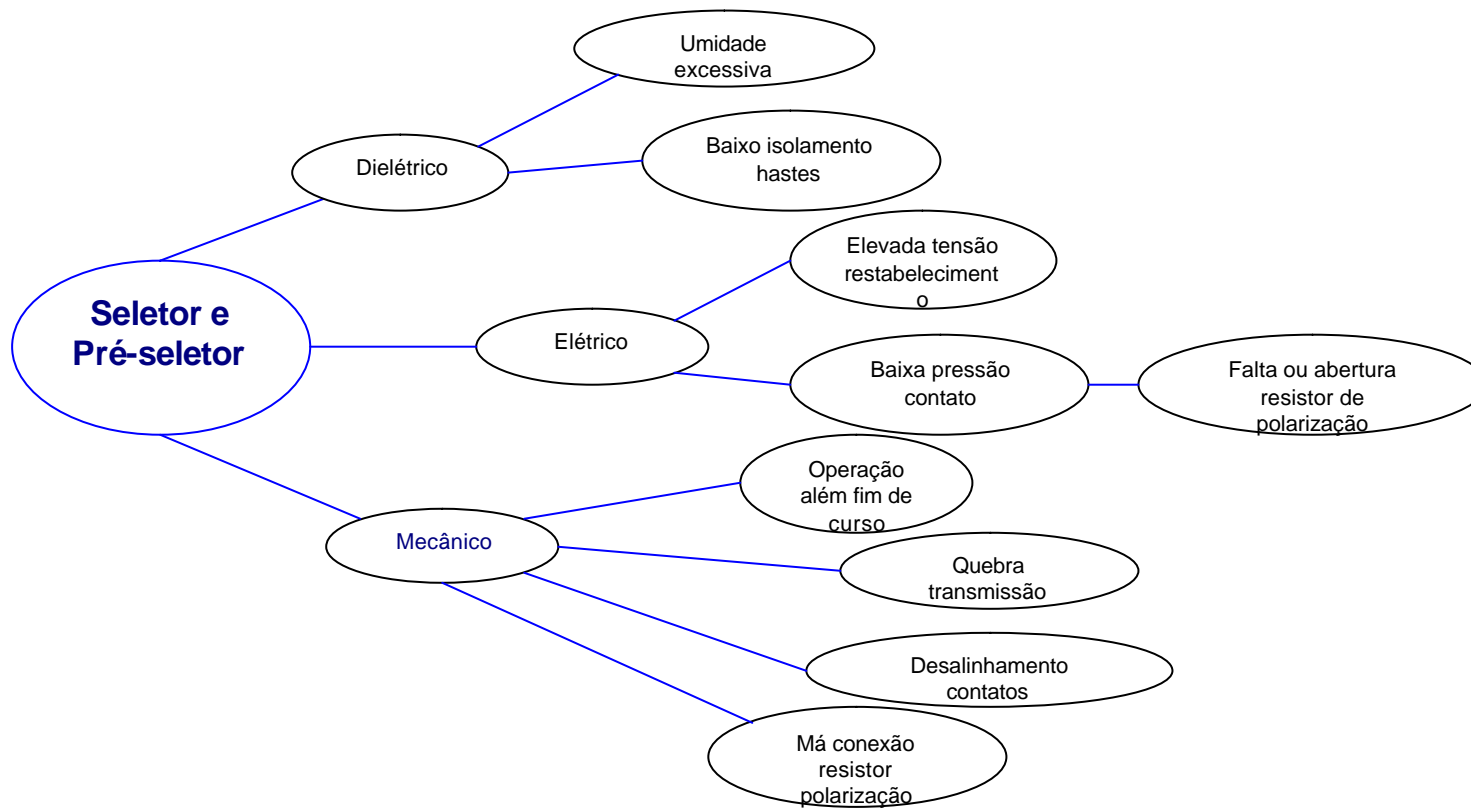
Seletor e Pré-seletor

Dielétrico

Umidade excessiva

Baixo isolamento hastes

Elétrico

Elevada tensão restabeleciment o

Baixa pressão contato

Falta ou abertura resistor de polarização

Mecânico

Operação além fim de curso

Quebra transmissão

Desalinhamento contatos

Má conexão resistor polarização